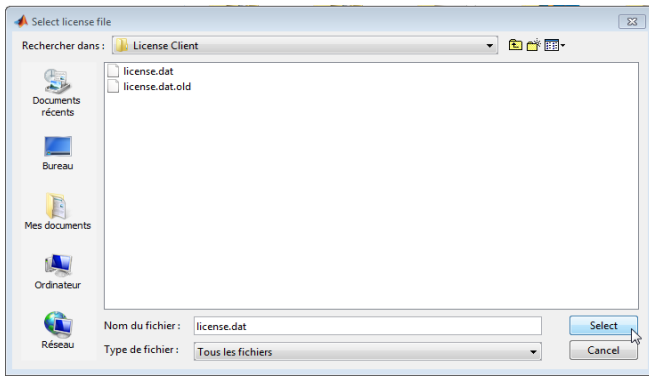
Select license file

Rechercher dans : License Client

Documents récents

Bureau

Mes documents

Ordinateur

Réseau

license.dat
license.dat.old

Nom du fichier : license.dat

Type de fichier : Tous les fichiers

Select

Cancel